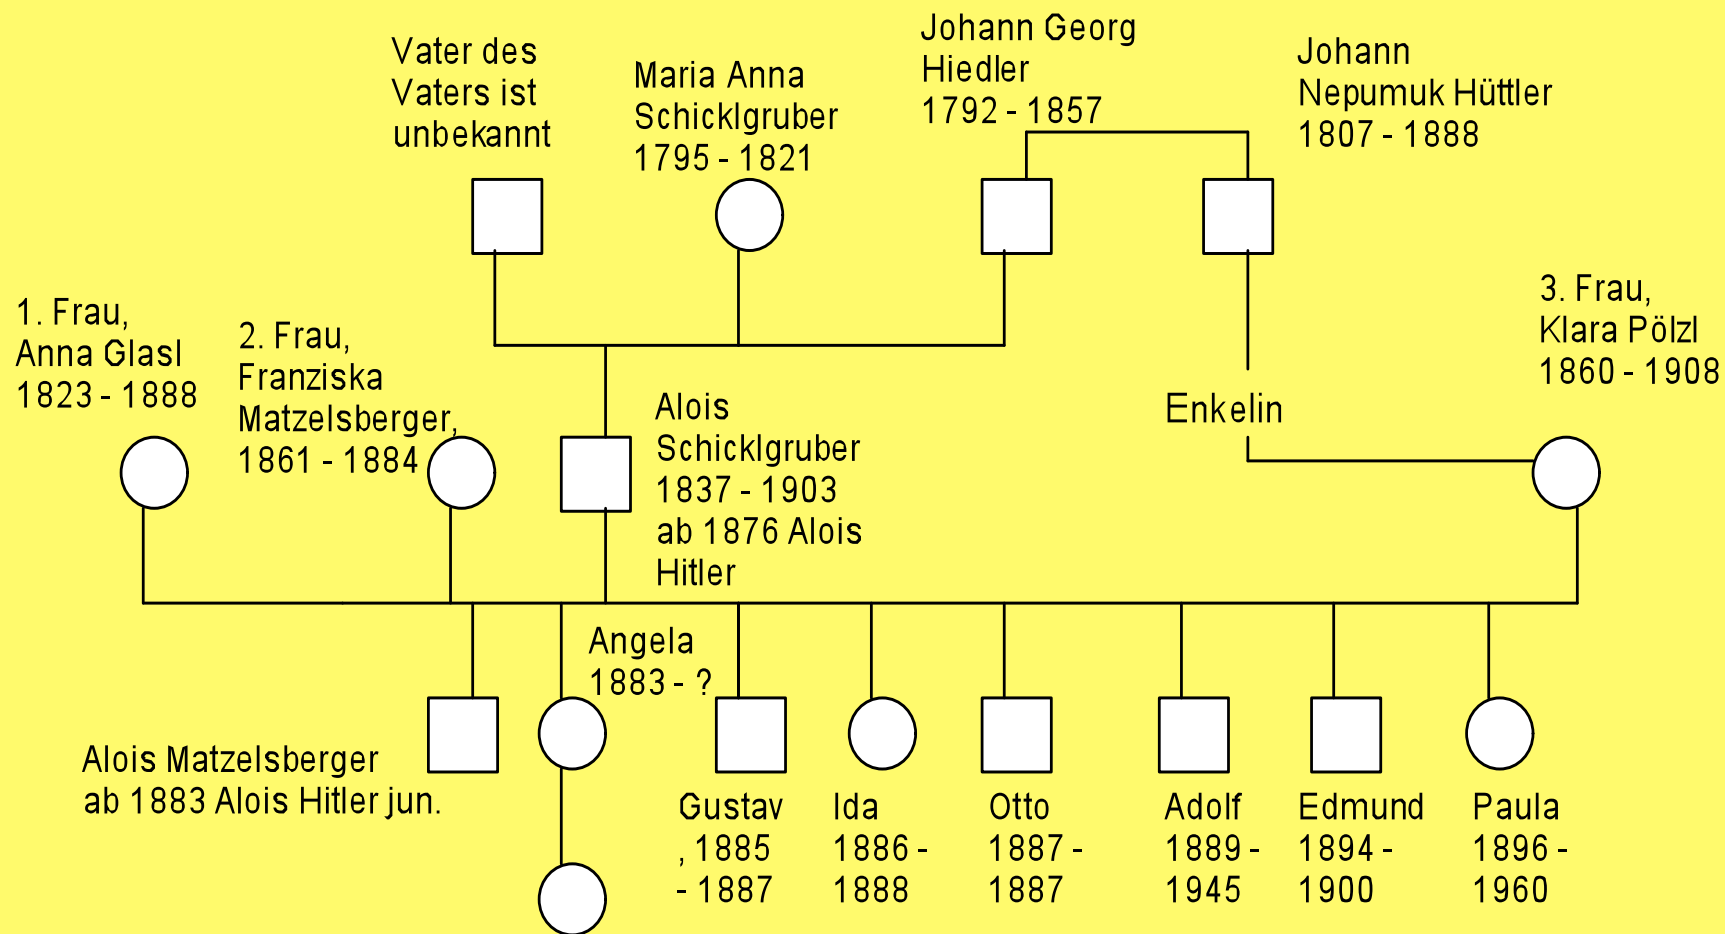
Vater des Vaters ist unbekannt

Maria Anna Schicklgruber 1795 - 1821

Johann Georg Hiedler 1792 - 1857

Johann Nepumuk Hüttler 1807 - 1888

1. Frau, Anna Glasl 1823 - 1888

2. Frau, Franziska Matzelsberger, 1861 - 1884

Alois Schicklgruber 1837 - 1903 ab 1876 Alois Hitler

Enkelin

3. Frau, Klara Pölzl 1860 - 1908

Angela 1883 - ?

Alois Matzelsberger ab 1883 Alois Hitler jun.

Gustav , 1885 - 1887

Ida 1886 - 1888

Otto 1887 - 1887

Adolf 1889 - 1945

Edmund 1894 - 1900

Paula 1896 - 1960